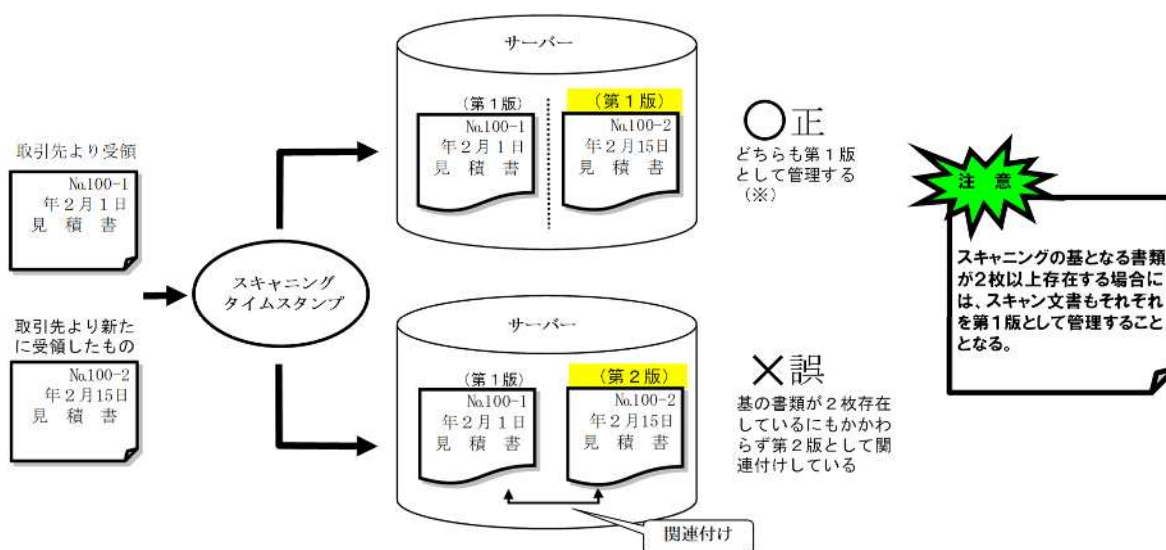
取引先より受領

No.100-1
年２月１日
見　積　書

取引先より新たに受領したもの

No.100-2
年２月15日
見　積　書

スキャニング
タイムスタンプ

サーバー

（第１版）
No.100-1
年２月１日
見　積　書

（第１版）
No.100-2
年２月15日
見　積　書

○正
どちらも第１版として管理する（※）

サーバー

（第１版）
No.100-1
年２月１日
見　積　書

（第２版）
No.100-2
年２月15日
見　積　書

関連付け

×誤
基の書類が２枚存在しているにもかかわらず第２版として関連付けている

注　意

スキャニングの基となる書類が２枚以上存在する場合には、スキャン文書もそれぞれを第１版として管理することとなる。